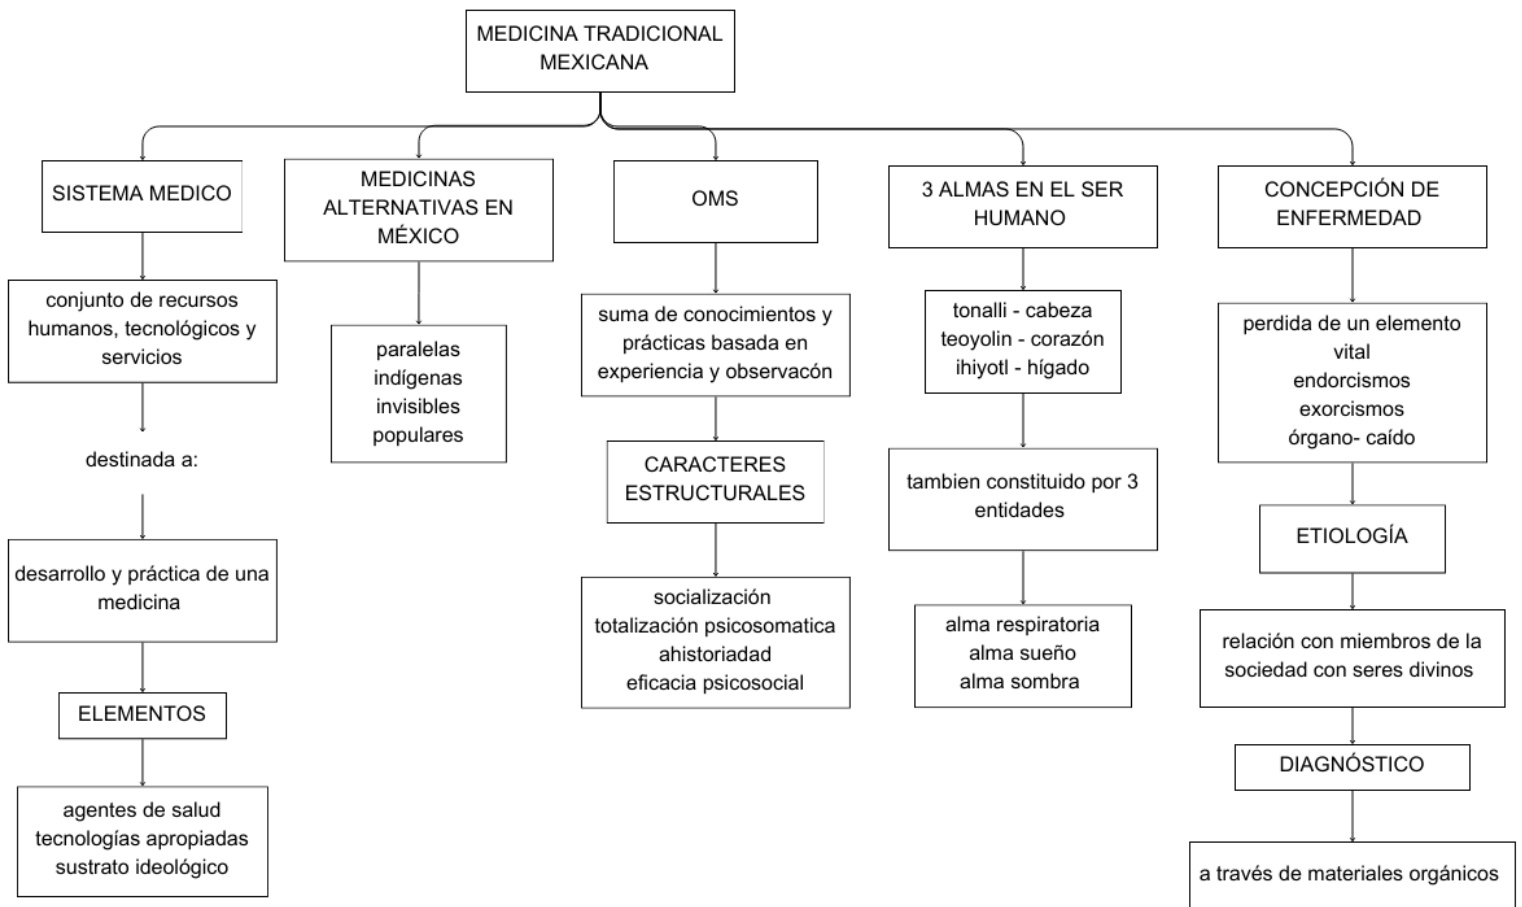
MEDICINA TRADICIONAL MEXICANA

SISTEMA MEDICO

conjunto de recursos humanos, tecnológicos y servicios

destinada a:

desarrollo y práctica de una medicina

ELEMENTOS

agentes de salud
tecnologías apropiadas
sustrato ideológico

MEDICINAS ALTERNATIVAS EN MÉXICO

paralelas
indígenas
invisibles
populares

OMS

suma de conocimientos y prácticas basada en experiencia y observacón

CARACTERES ESTRUCTURALES

socialización
totalización psicosomatica
ahistoriadad
eficacia psicosocial

3 ALMAS EN EL SER HUMANO

tonalli - cabeza
teoyolin - corazón
ihiyotl - hígado

tambien constituido por 3 entidades

alma respiratoria
alma sueño
alma sombra

CONCEPCIÓN DE ENFERMEDAD

perdida de un elemento vital
endorcismos
exorcismos
órgano- caído

ETIOLOGÍA

relación con miembros de la sociedad con seres divinos

DIAGNÓSTICO

a través de materiales orgánicos